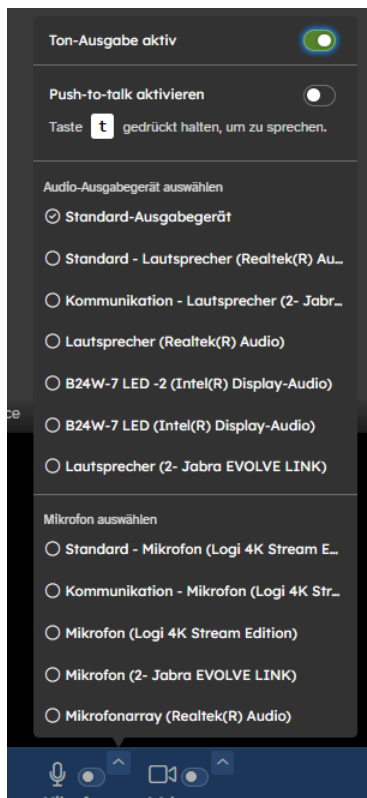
Ton-Ausgabe aktiv

Push-to-talk aktivieren

Taste t gedrückt halten, um zu sprechen.

Audio-Ausgabegerät auswählen

Standard-Ausgabegerät

Standard - Lautsprecher (Realtek(R) Au...

Kommunikation - Lautsprecher (2- Jabr...

Lautsprecher (Realtek(R) Audio)

B24W-7 LED -2 (Intel(R) Display-Audio)

B24W-7 LED (Intel(R) Display-Audio)

Lautsprecher (2- Jabra EVOLVE LINK)

Mikrofon auswählen

Standard - Mikrofon (Logi 4K Stream E...

Kommunikation - Mikrofon (Logi 4K Str...

Mikrofon (Logi 4K Stream Edition)

Mikrofon (2- Jabra EVOLVE LINK)

Mikrofonarray (Realtek(R) Audio)

ce